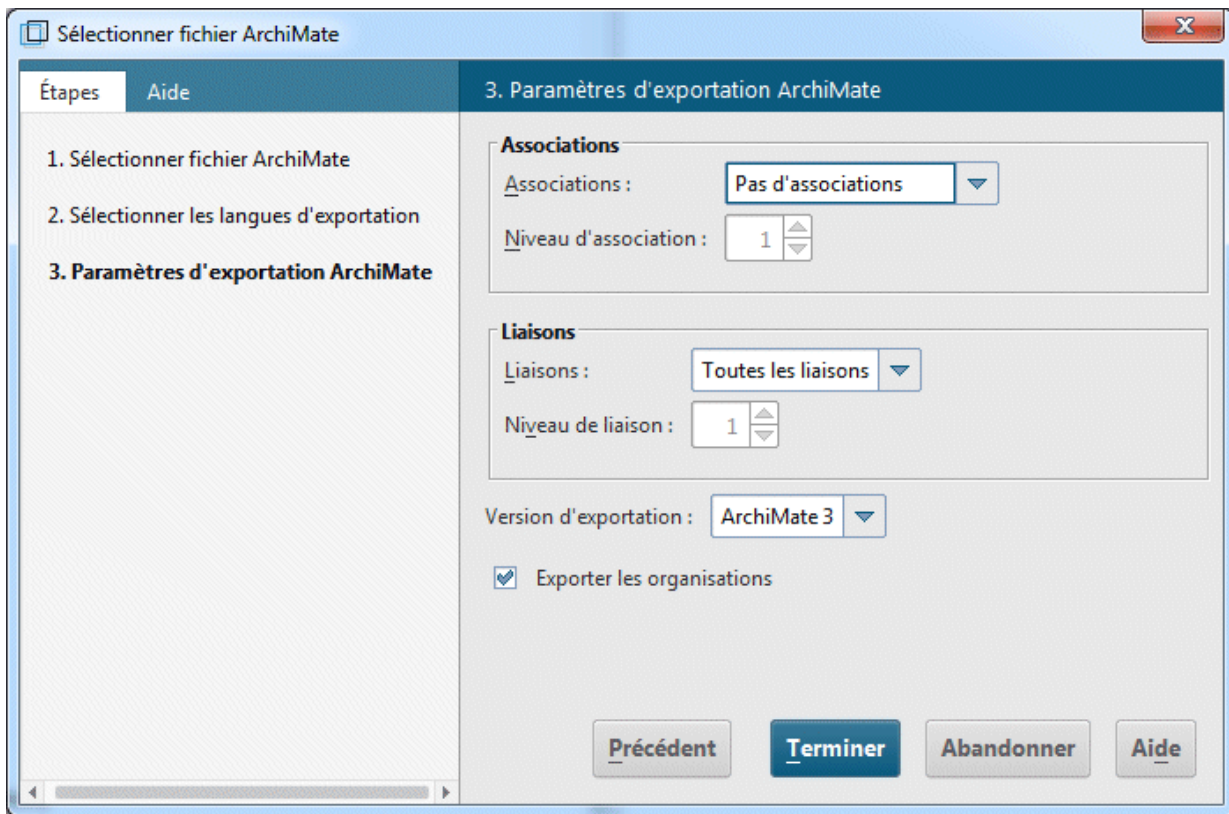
Sélectionner fichier ArchiMate

Étapes Aide

1. Sélectionner fichier ArchiMate

2. Sélectionner les langues d'exportation

3. Paramètres d'exportation ArchiMate

3. Paramètres d'exportation ArchiMate

Associations

Associations : Pas d'associations

Niveau d'association : 1

Liaisons

Liaisons : Toutes les liaisons

Niveau de liaison : 1

Version d'exportation : ArchiMate 3

Exporter les organisations

Précédent Terminer Abandonner Aide